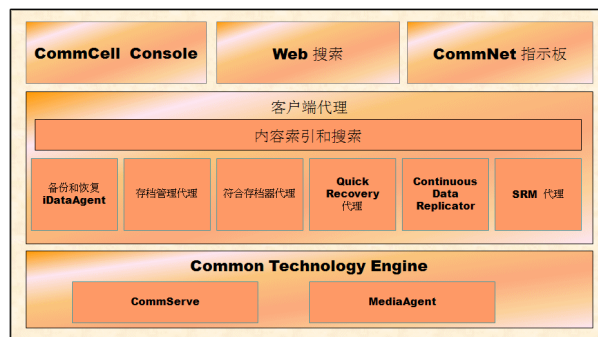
CommCell Console

Web 搜索

CommNet 指示板

客户端代理

内容索引和搜索

备份和恢复 iDataAgent

存档管理代理

符合存档器代理

Quick Recovery 代理

Continuous Data Replicator

SRM 代理

Common Technology Engine

CommServe

MediaAgent